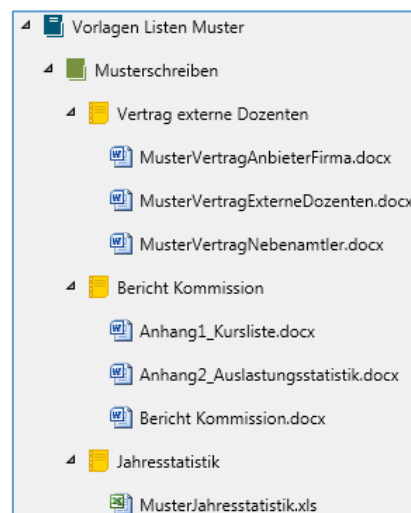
Vorlagen Listen Muster

Musterschreiben

Vertrag externe Dozenten

MusterVertragAnbieterFirma.docx

MusterVertragExterneDozenten.docx

MusterVertragNebenamtler.docx

Bericht Kommission

Anhang1_Kursliste.docx

Anhang2_Auslastungsstatistik.docx

Bericht Kommission.docx

Jahresstatistik

MusterJahresstatistik.xls